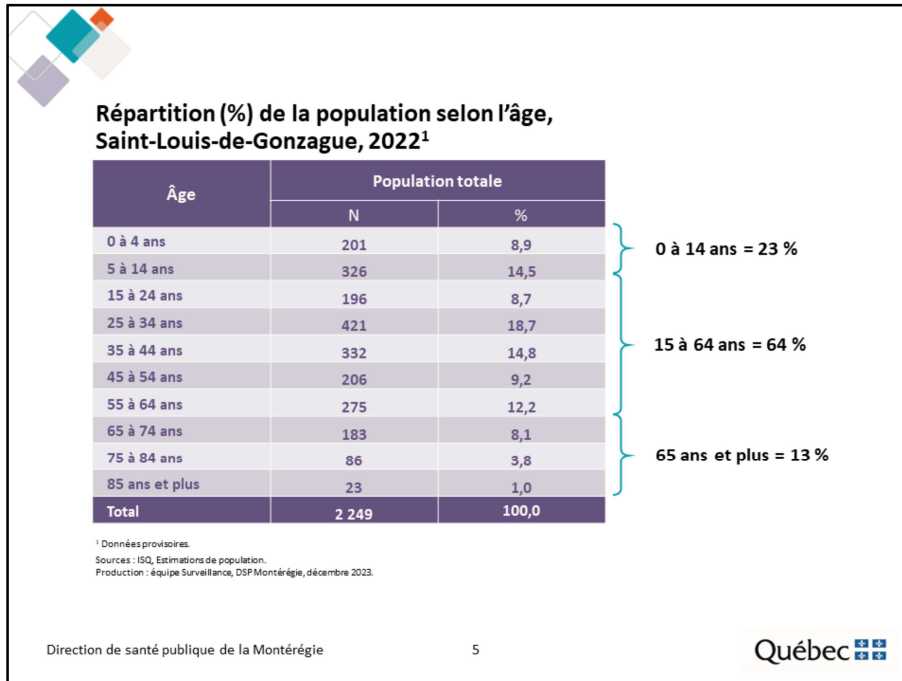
Répartition (%) de la population selon l'âge, Saint-Louis-de-Gonzague, 2022$^1$

| Âge | Population totale N | Population totale % |
|---|---|---|
| 0 à 4 ans | 201 | 8,9 |
| 5 à 14 ans | 326 | 14,5 |
| 15 à 24 ans | 196 | 8,7 |
| 25 à 34 ans | 421 | 18,7 |
| 35 à 44 ans | 332 | 14,8 |
| 45 à 54 ans | 206 | 9,2 |
| 55 à 64 ans | 275 | 12,2 |
| 65 à 74 ans | 183 | 8,1 |
| 75 à 84 ans | 86 | 3,8 |
| 85 ans et plus | 23 | 1,0 |
| Total | 2 249 | 100,0 |

0 à 14 ans = 23 %

15 à 64 ans = 64 %

65 ans et plus = 13 %

$^1$ Données provisoires.
Sources : ISQ, Estimations de population.
Production : équipe Surveillance, DSP Montérégie, décembre 2023.

Direction de santé publique de la Montérégie

5

Québec